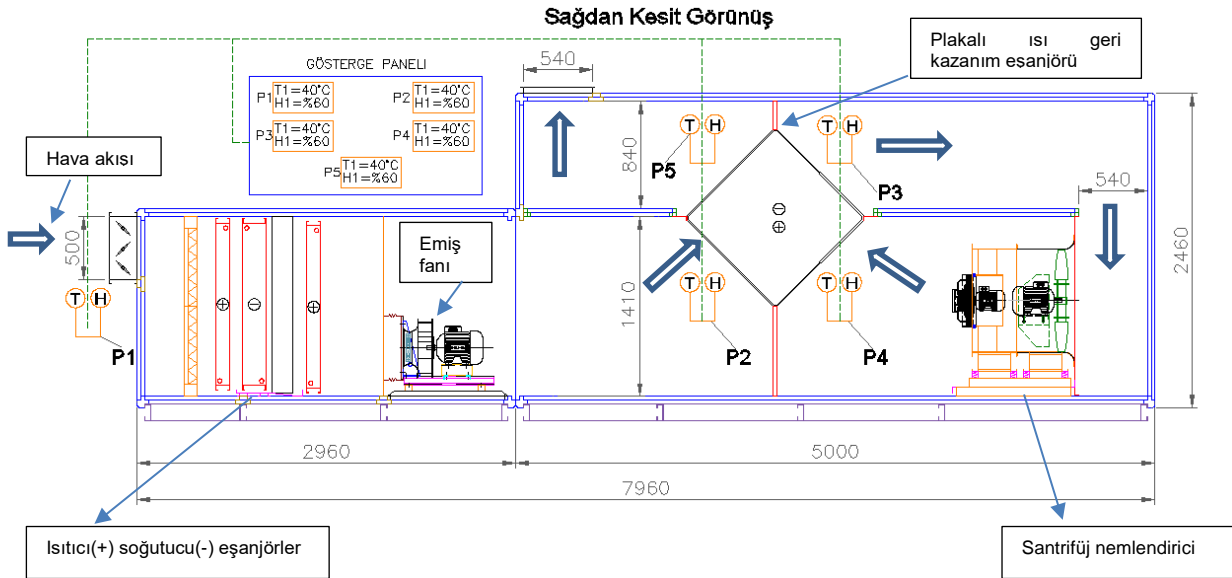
Sağdan Kesit Görünüş

Plakalı ısı geri kazanım eşanjörü

GÖSTERGE PANELI

P1 T1=40°C H1=%60

P2 T1=40°C H1=%60

P3 T1=40°C H1=%60

P4 T1=40°C H1=%60

P5 T1=40°C H1=%60

540

840

T H

P5

T H

P3

540

Hava akısı

500

T H

P1

Emiş fanı

1410

T H

P2

T H

P4

2460

2960

5000

7960

Isıtıcı(+) soğutucu(-) eşanjörler

Santrifüj nemlendirici